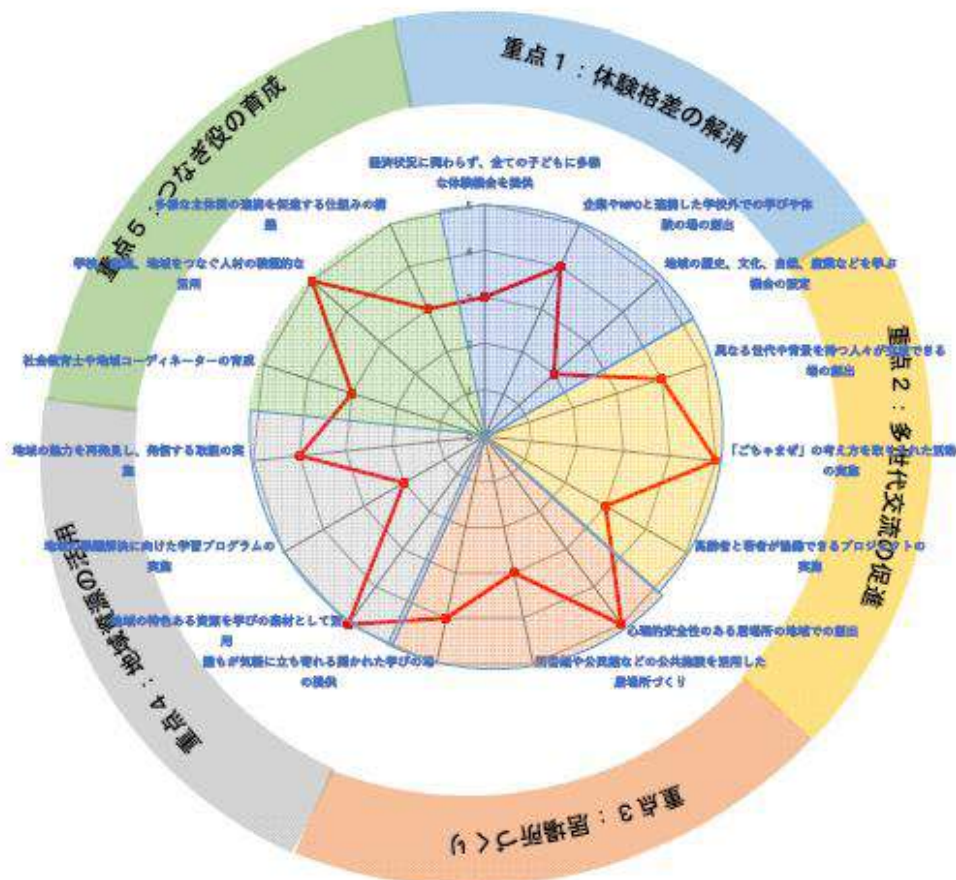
重点１：体験格差の解消

経済状況に関わらず、全ての子どもに多様な体験機会を提供

企業やNPOと連携した学校外での学びや体験の場の創出

地域の歴史、文化、自然、産業などを学ぶ機会の設定

重点２：多世代交流の促進

異なる世代や背景を持つ人々が交流できる場の創出

「ごちゃまぜ」の考え方を取り入れた活動の実施

高齢者と若者が協働できるプロジェクトの実施

重点３：居場所づくり

心理的安全性のある居場所の地域での創出

図書館や公民館などの公共施設を活用した居場所づくり

重点４：地域課題の活用

誰もが気軽に立ち寄れる開かれた学びの場の提供

地域の特色ある資源を学びの素材として活用

地域課題解決に向けた学習プログラムの実施

地域の魅力を再発見し、発信する取組の実施

重点５：つなぎ役の育成

社会教育士や地域コーディネーターの育成

学校、家庭、地域をつなぐ人材の積極的な活用

多様な主体間の連携を促進する仕組みの構築